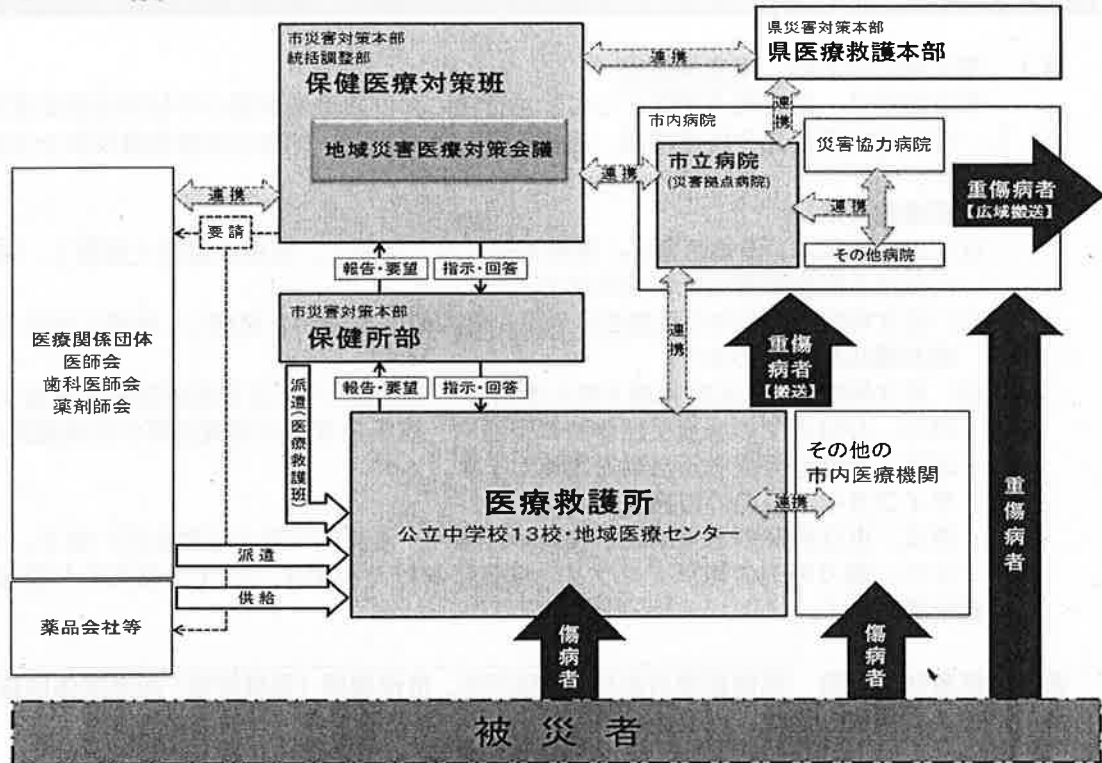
市災害対策本部
統括調整部
保健医療対策班

地域災害医療対策会議

連携

県災害対策本部
県医療救護本部

市内病院

連携

市立病院
(災害拠点病院)

災害協力病院

連携

その他病院

重傷病者
【広域搬送】

連携

要請

医療関係団体
医師会
歯科医師会
薬剤師会

報告・要望
指示・回答

市災害対策本部
保健所部

連携

重傷病者
【搬送】

報告・要望
指示・回答

派遣(医療救護班)

医療救護所
公立中学校13校・地域医療センター

連携

その他の
市内医療機関

重傷病者

派遣

供給

薬品会社等

傷病者

傷病者

被災者